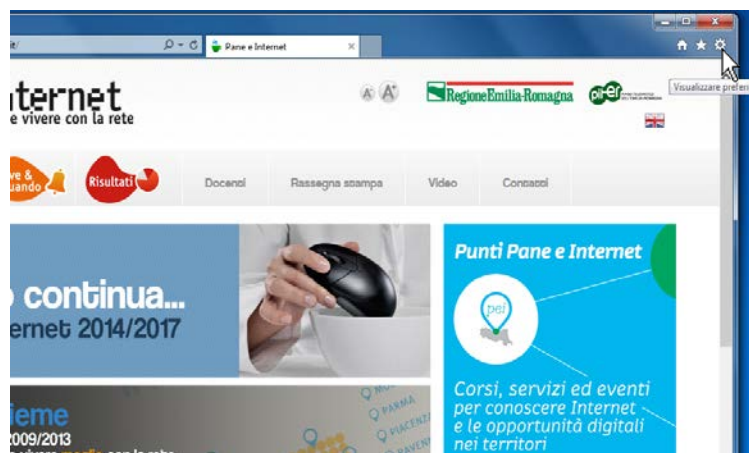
it/

Pane e Internet

Visualizzare prefere

iternet
e vivere con la rete

A A

RegioneEmilia-Romagna

pi-er

ve & uando

Risultati

Docenti

Rassegna stampa

Video

Contatti

continua...
ernet 2014/2017

Punti Pane e Internet

pei

Corsi, servizi ed eventi per conoscere Internet e le opportunità digitali nei territori

ieme
2009/2013

PARMA
PIACENZA
RAVENNA
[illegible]